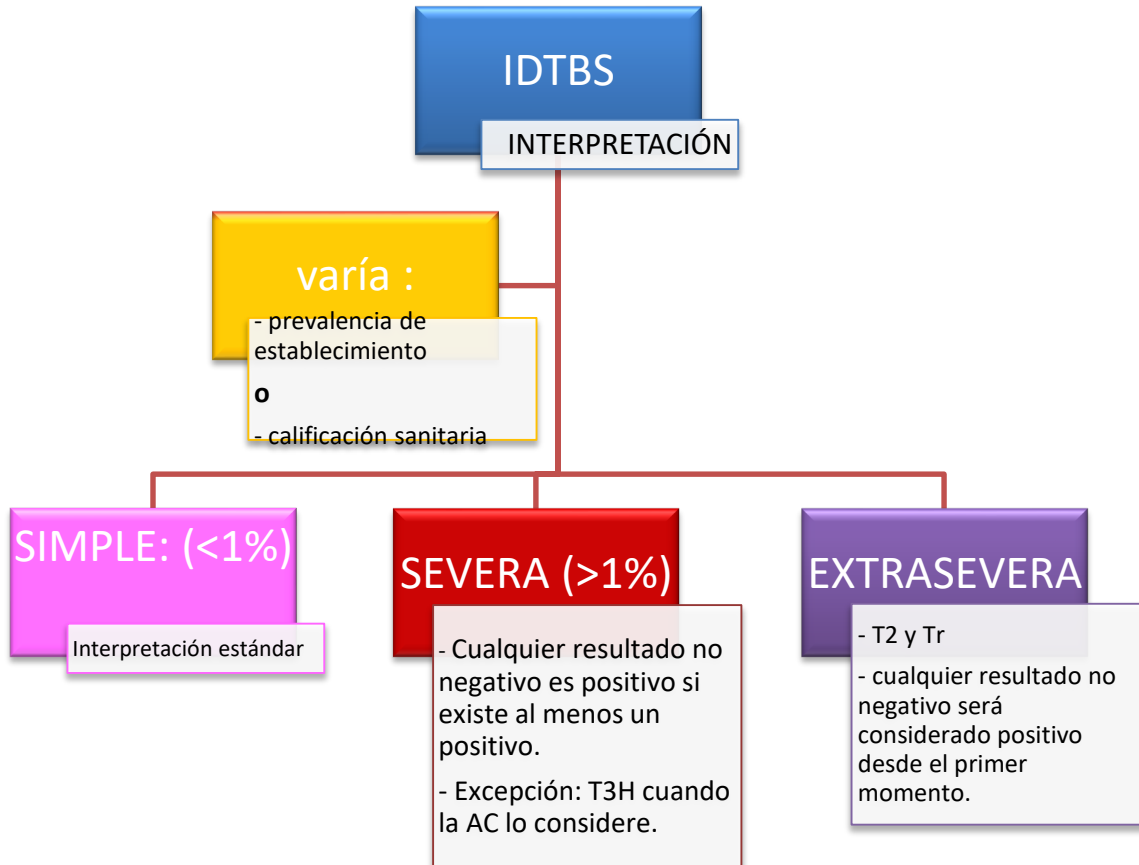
IDTBS

INTERPRETACIÓN

varía :

- prevalencia de establecimiento

**o**

- calificación sanitaria

SIMPLE: (<1%)

Interpretación estándar

SEVERA (>1%)

- Cualquier resultado no negativo es positivo si existe al menos un positivo.

- Excepción: T3H cuando la AC lo considere.

EXTRASEVERA

- T2 y Tr

- cualquier resultado no negativo será considerado positivo desde el primer momento.